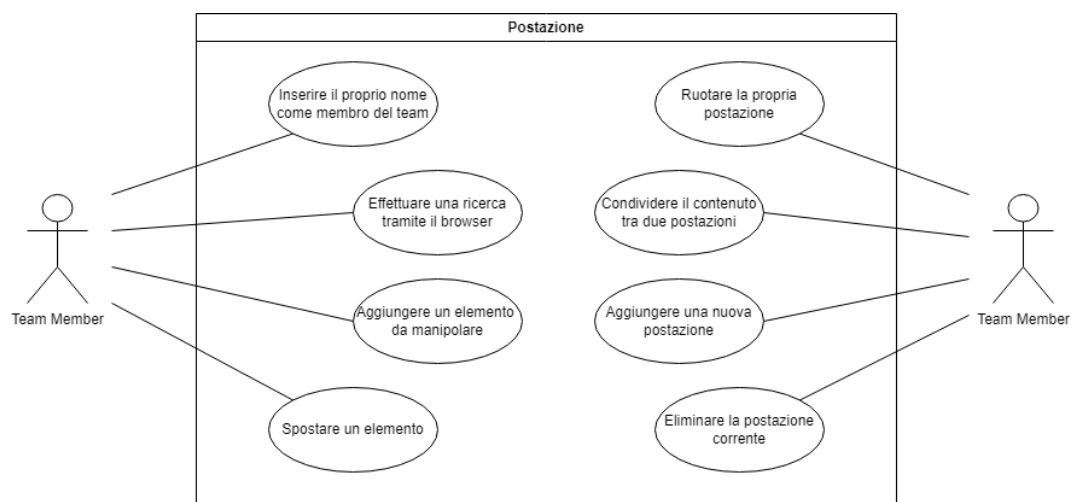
Postazione

Team Member

Inserire il proprio nome come membro del team

Effettuare una ricerca tramite il browser

Aggiungere un elemento da manipolare

Spostare un elemento

Ruotare la propria postazione

Condividere il contenuto tra due postazioni

Aggiungere una nuova postazione

Eliminare la postazione corrente

Team Member